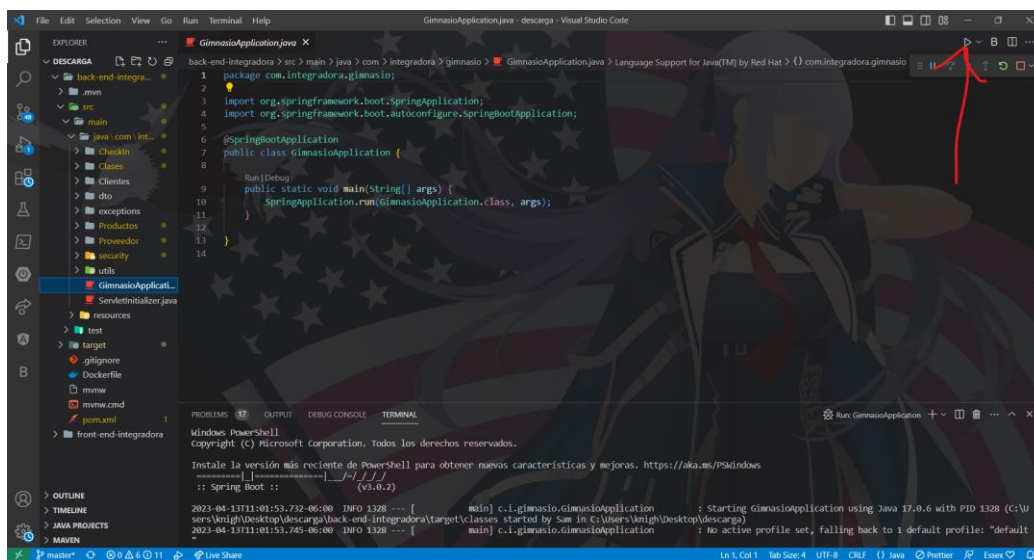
File Edit Selection View Go Run Terminal Help

GimnasioApplication.java - descarga - Visual Studio Code

EXPLORER ...

DESCARGA

back-end-integra...

.mvn

src

main

java\com\int...

CheckIn

Clases

Clientes

dto

exceptions

Productos

Proveedor

security

utils

GimnasioApplicati...

ServletInitializer.java

resources

test

target

.gitignore

Dockerfile

mvnw

mvnw.cmd

pom.xml 1

front-end-integradora

OUTLINE

TIMELINE

JAVA PROJECTS

MAVEN

GimnasioApplication.java ×

back-end-integradora > src > main > java > com > integradora > gimnasio > GimnasioApplication.java > Language Support for Java(TM) by Red Hat > {} com.integradora.gimnasio

1 package com.integradora.gimnasio;
2
3 import org.springframework.boot.SpringApplication;
4 import org.springframework.boot.autoconfigure.SpringBootApplication;
5
6 @SpringBootApplication
7 public class GimnasioApplication {
8
Run | Debug
9 public static void main(String[] args) {
10 SpringApplication.run(GimnasioApplication.class, args);
11 }
12
13 }
14

PROBLEMS 17 OUTPUT DEBUG CONSOLE TERMINAL

Run: GimnasioApplication

Windows PowerShell
Copyright (C) Microsoft Corporation. Todos los derechos reservados.

Instale la versión más reciente de PowerShell para obtener nuevas características y mejoras. https://aka.ms/PSWindows
=========|_|==============|___/=/_/_/_/
:: Spring Boot :: (v3.0.2)

2023-04-13T11:01:53.732-06:00 INFO 1328 --- [ main] c.i.gimnasio.GimnasioApplication : Starting GimnasioApplication using Java 17.0.6 with PID 1328 (C:\Users\knigh\Desktop\descarga\back-end-integradora\target\classes started by Sam in C:\Users\knigh\Desktop\descarga)
2023-04-13T11:01:53.745-06:00 INFO 1328 --- [ main] c.i.gimnasio.GimnasioApplication : No active profile set, falling back to 1 default profile: "default

master* ⊗0 ⚠6 ⓘ11 Live Share

Ln 1, Col 1 Tab Size: 4 UTF-8 CRLF {} Java Prettier Essex